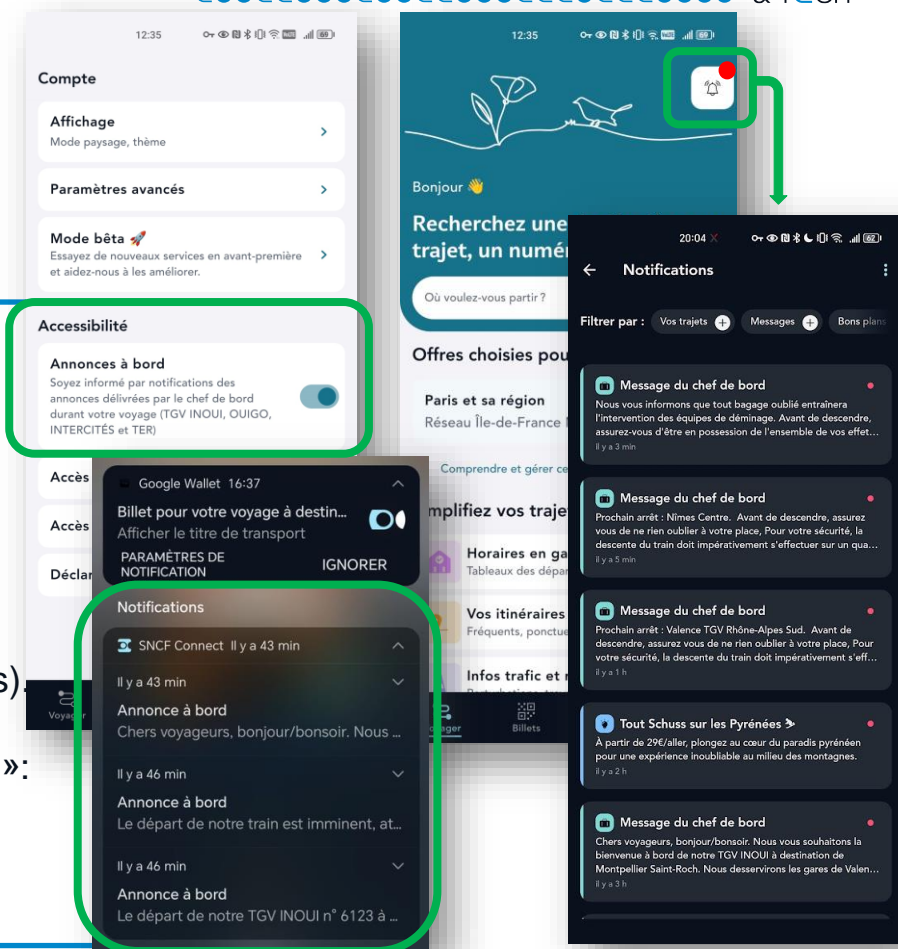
12:35

Compte

Affichage
Mode paysage, thème

Paramètres avancés

Mode bêta 🚀
Essayez de nouveaux services en avant-première et aidez-nous à les améliorer.

Accessibilité

Annonces à bord
Soyez informé par notifications des annonces délivrées par le chef de bord durant votre voyage (TGV INOUI, OUIGO, INTERCITÉS et TER)

Accès

Accès

Déclar

s).

»:

Voyager

12:35

Bonjour 👋

Recherchez une trajet, un numé

Où voulez-vous partir ?

Offres choisies pou

Paris et sa région
Réseau Île-de-France

Comprendre et gérer ce

mplifiez vos trajet

Horaires en ga
Tableaux des dépar

Vos itinéraires
Fréquents, ponctue

Infos trafic et

Billets

Google Wallet 16:37
Billet pour votre voyage à destin...
Afficher le titre de transport
PARAMÈTRES DE NOTIFICATION
IGNORER

Notifications

SNCF Connect Il y a 43 min

Il y a 43 min
Annonce à bord
Chers voyageurs, bonjour/bonsoir. Nous ...

Il y a 46 min
Annonce à bord
Le départ de notre train est imminent, at...

Il y a 46 min
Annonce à bord
Le départ de notre TGV INOUI n° 6123 à ...

20:04

Notifications

Filtrer par : Vos trajets Messages Bons plans

Message du chef de bord
Nous vous informons que tout bagage oublié entraînera l'intervention des équipes de déminage. Avant de descendre, assurez-vous d'être en possession de l'ensemble de vos effet...
Il y a 3 min

Message du chef de bord
Prochain arrêt : Nîmes Centre. Avant de descendre, assurez vous de ne rien oublier à votre place, Pour votre sécurité, la descente du train doit impérativement s'effectuer sur un qua...
Il y a 5 min

Message du chef de bord
Prochain arrêt : Valence TGV Rhône-Alpes Sud. Avant de descendre, assurez vous de ne rien oublier à votre place, Pour votre sécurité, la descente du train doit impérativement s'eff...
Il y a 1 h

Tout Schuss sur les Pyrénées
À partir de 29€/aller, plongez au cœur du paradis pyrénéen pour une expérience inoubliable au milieu des montagnes.
Il y a 2 h

Message du chef de bord
Chers voyageurs, bonjour/bonsoir. Nous vous souhaitons la bienvenue à bord de notre TGV INOUI à destination de Montpellier Saint-Roch. Nous desservirons les gares de Valen...
Il y a 3 h